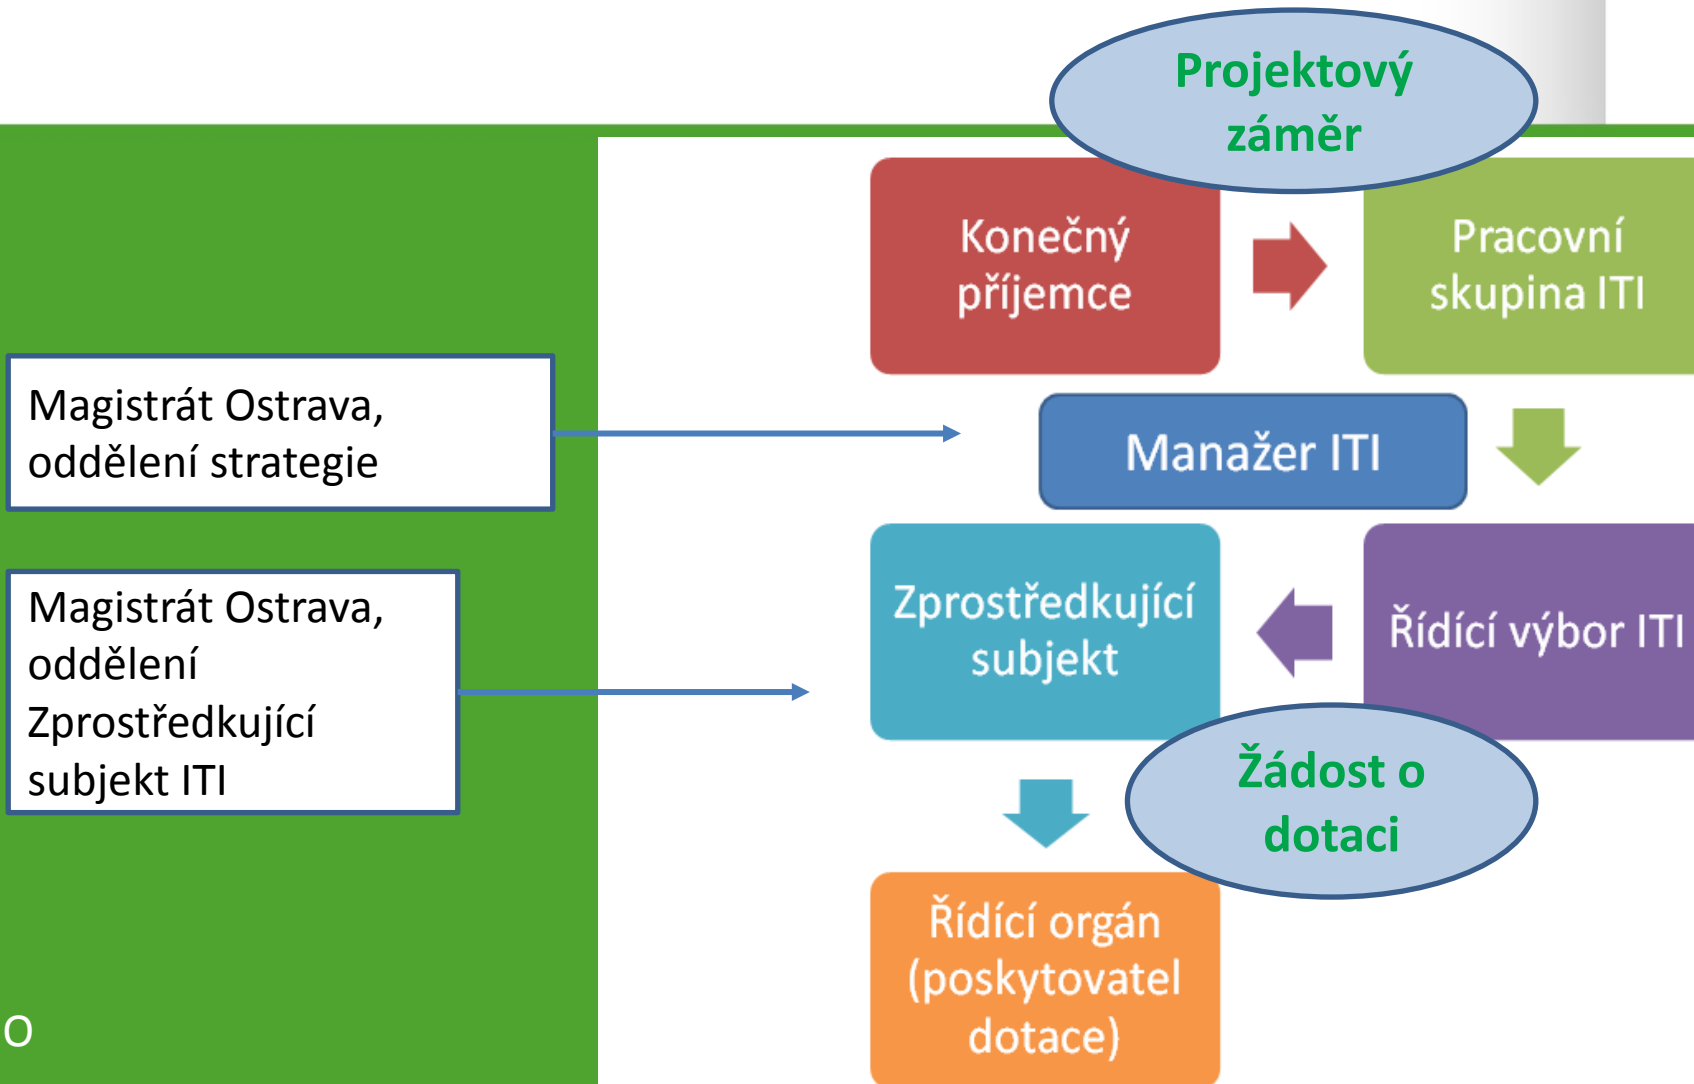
Projektový záměr

Konečný příjemce

Pracovní skupina ITI

Magistrát Ostrava, oddělení strategie

Manažer ITI

Magistrát Ostrava, oddělení Zprostředkující subjekt ITI

Zprostředkující subjekt

Řídící výbor ITI

Žádost o dotaci

Řídící orgán (poskytovatel dotace)

O